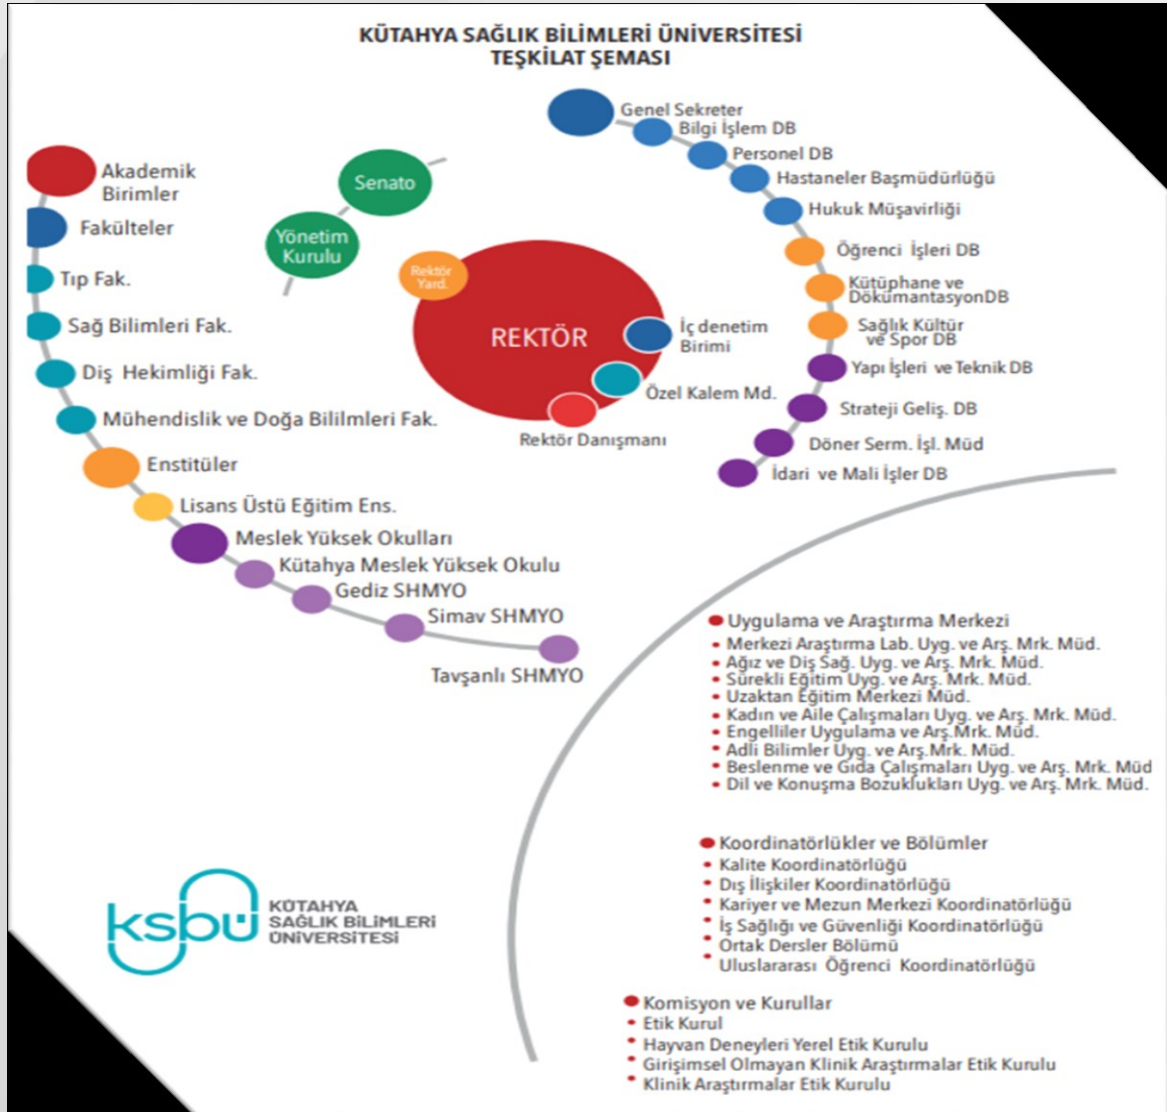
KÜTAHYA SAĞLIK BİLİMLERİ ÜNİVERSİTESİ
TEŞKİLAT ŞEMASI

Akademik Birimler
Fakülteler
Tıp Fak.
Sağ Bilimleri Fak.
Diş Hekimliği Fak.
Mühendislik ve Doğa Bililmleri Fak.
Enstitüler
Lisans Üstü Eğitim Ens.
Meslek Yüksek Okulları
Kütahya Meslek Yüksek Okulu
Gediz SHMYO
Simav SHMYO
Tavşanlı SHMYO

Senato
Yönetim Kurulu

Rektör Yard.
REKTÖR
İç denetim Birimi
Özel Kalem Md.
Rektör Danışmanı

Genel Sekreter
Bilgi İşlem DB
Personel DB
Hastaneler Başmüdürlüğü
Hukuk Müşavirliği
Öğrenci İşleri DB
Kütüphane ve DökümantasyonDB
Sağlık Kültür ve Spor DB
Yapı İşleri ve Teknik DB
Strateji Geliş. DB
Döner Serm. İşl. Müd
İdari ve Mali İşler DB

Uygulama ve Araştırma Merkezi
• Merkezi Araştırma Lab. Uyg. ve Arş. Mrk. Müd.
• Ağız ve Diş Sağ. Uyg. ve Arş. Mrk. Müd.
• Sürekli Eğitim Uyg. ve Arş. Mrk. Müd.
• Uzaktan Eğitim Merkezi Müd.
• Kadın ve Aile Çalışmaları Uyg. ve Arş. Mrk. Müd.
• Engelliler Uygulama ve Arş.Mrk. Müd.
• Adli Bilimler Uyg. ve Arş.Mrk. Müd.
• Beslenme ve Gıda Çalışmaları Uyg. ve Arş. Mrk. Müd
• Dil ve Konuşma Bozuklukları Uyg. ve Arş. Mrk. Müd.

Koordinatörlükler ve Bölümler
• Kalite Koordinatörlüğü
• Dış İlişkiler Koordinatörlüğü
• Kariyer ve Mezun Merkezi Koordinatörlüğü
• İş Sağlığı ve Güvenliği Koordinatörlüğü
• Ortak Dersler Bölümü
• Uluslararası Öğrenci Koordinatörlüğü

Komisyon ve Kurullar
• Etik Kurul
• Hayvan Deneyleri Yerel Etik Kurulu
• Girişimsel Olmayan Klinik Araştırmalar Etik Kurulu
• Klinik Araştırmalar Etik Kurulu

ksbü
KÜTAHYA SAĞLIK BİLİMLERİ ÜNİVERSİTESİ